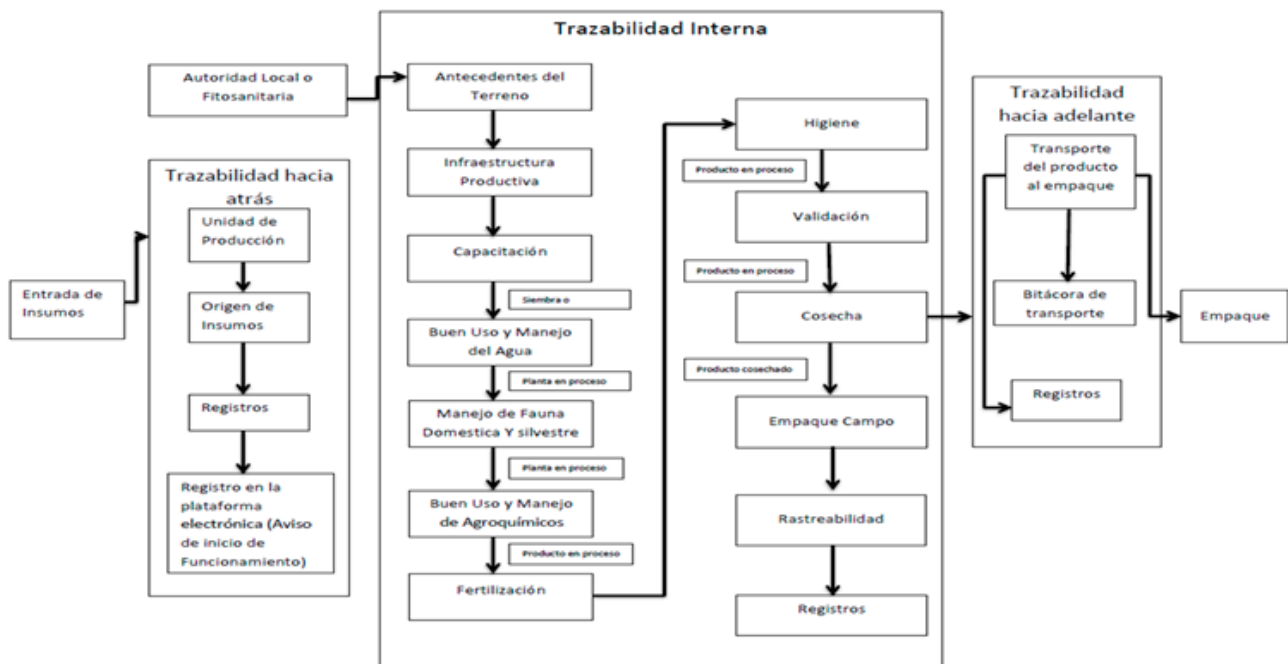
Autoridad Local o Fitosanitaria

Trazabilidad hacia atrás

Unidad de Producción

Origen de Insumos

Registros

Registro en la plataforma electrónica (Aviso de inicio de Funcionamiento)

Entrada de Insumos

Trazabilidad Interna

Antecedentes del Terreno

Infraestructura Productiva

Capacitación

Siembra o

Buen Uso y Manejo del Agua

Planta en proceso

Manejo de Fauna Domestica Y silvestre

Planta en proceso

Buen Uso y Manejo de Agroquímicos

Producto en proceso

Fertilización

Higiene

Producto en proceso

Validación

Producto en proceso

Cosecha

Producto cosechado

Empaque Campo

Rastreabilidad

Registros

Trazabilidad hacia adelante

Transporte del producto al empaque

Bitácora de transporte

Registros

Empaque